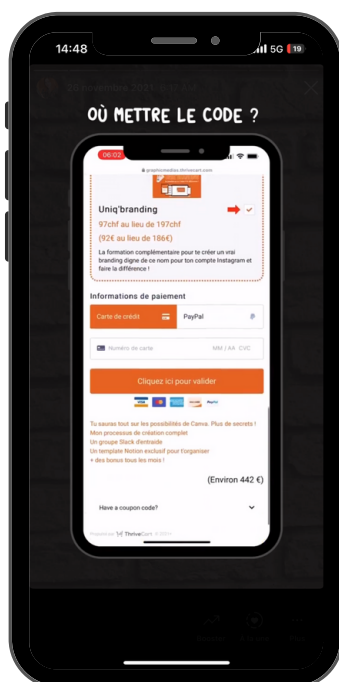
14:48
5G 19

OÙ METTRE LE CODE ?

06:02
graphicmedias.thrivecart.com

Uniq'branding
97chf au lieu de 197chf
(92€ au lieu de 186€)
La formation complémentaire pour te créer un vrai branding digne de ce nom pour ton compte Instagram et faire la différence !

Informations de paiement
Carte de crédit
PayPal
Numéro de carte
MM / AA CVC
Cliquez ici pour valider

Tu sauras tout sur les possibilités de Canva. Plus de secrets !
Mon processus de création complet
Un groupe Slack d'entraide
Un template Notion exclusif pour t'organiser
+ des bonus tous les mois !

(Environ 442 €)

Have a coupon code?

Powered by ThriveCart